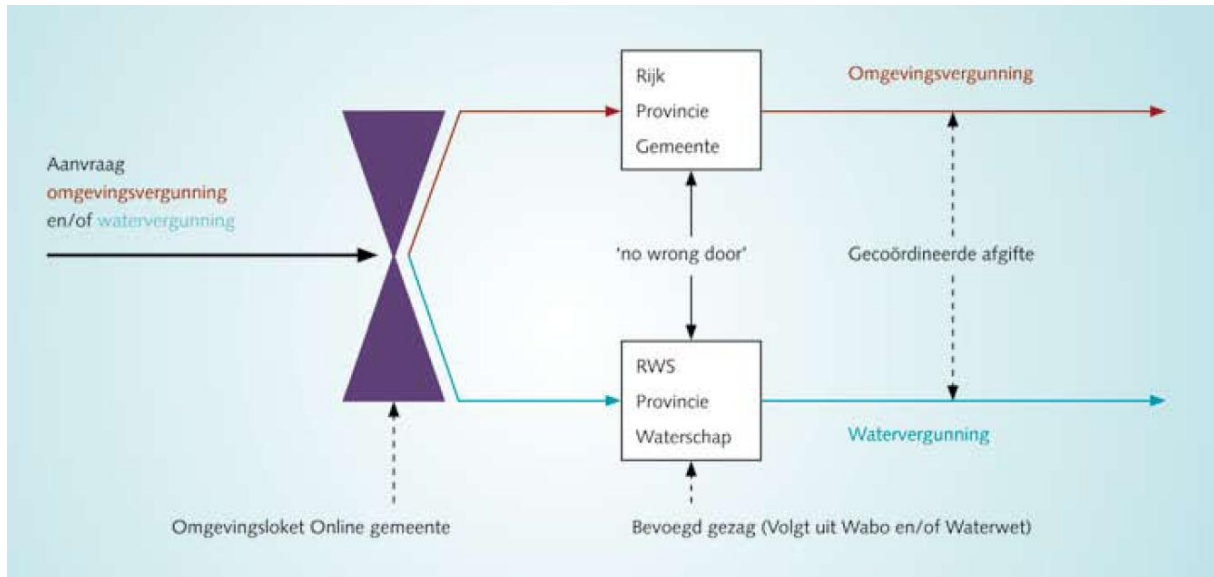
Aanvraag
omgevingsvergunning
en/of watervergunning

Rijk
Provincie
Gemeente

Omgevingsvergunning

'no wrong door'

Gecoördineerde afgifte

RWS
Provincie
Waterschap

Watervergunning

Omgevingsloket Online gemeente

Bevoegd gezag (Volgt uit Wabo en/of Waterwet)